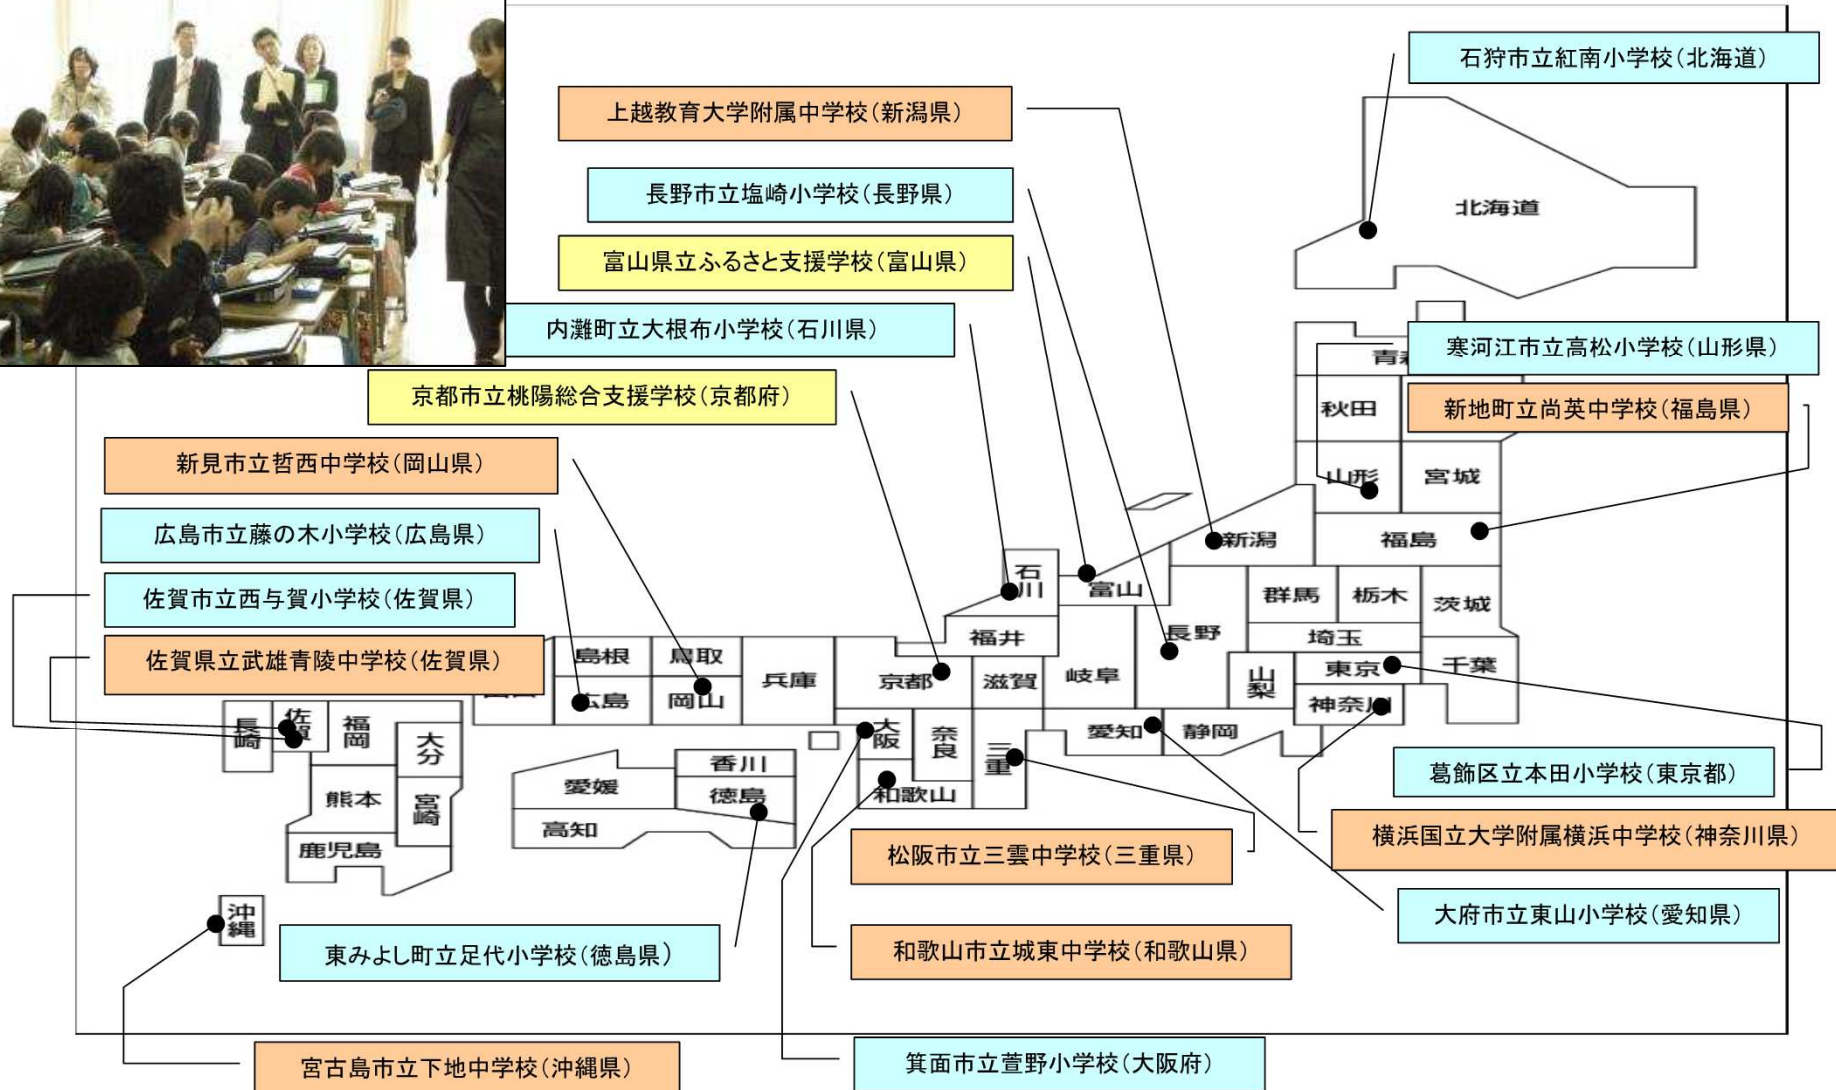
石狩市立紅南小学校(北海道)

上越教育大学附属中学校(新潟県)

長野市立塩崎小学校(長野県)

富山県立ふるさと支援学校(富山県)

内灘町立大根布小学校(石川県)

寒河江市立高松小学校(山形県)

京都市立桃陽総合支援学校(京都府)

新地町立尚英中学校(福島県)

新見市立哲西中学校(岡山県)

広島市立藤の木小学校(広島県)

佐賀市立西与賀小学校(佐賀県)

佐賀県立武雄青陵中学校(佐賀県)

北海道

青森

秋田

山形

宮城

福島

新潟

石川

富山

群馬

栃木

茨城

福井

長野

埼玉

千葉

東京

神奈川

山梨

島根

鳥取

兵庫

京都

滋賀

岐阜

広島

岡山

愛知

静岡

長崎

佐賀

福岡

大分

大阪

奈良

三重

香川

愛媛

徳島

和歌山

熊本

宮崎

高知

鹿児島

沖縄

葛飾区立本田小学校(東京都)

横浜国立大学附属横浜中学校(神奈川県)

松阪市立三雲中学校(三重県)

大府市立東山小学校(愛知県)

東みよし町立足代小学校(徳島県)

和歌山市立城東中学校(和歌山県)

宮古島市立下地中学校(沖縄県)

箕面市立萱野小学校(大阪府)